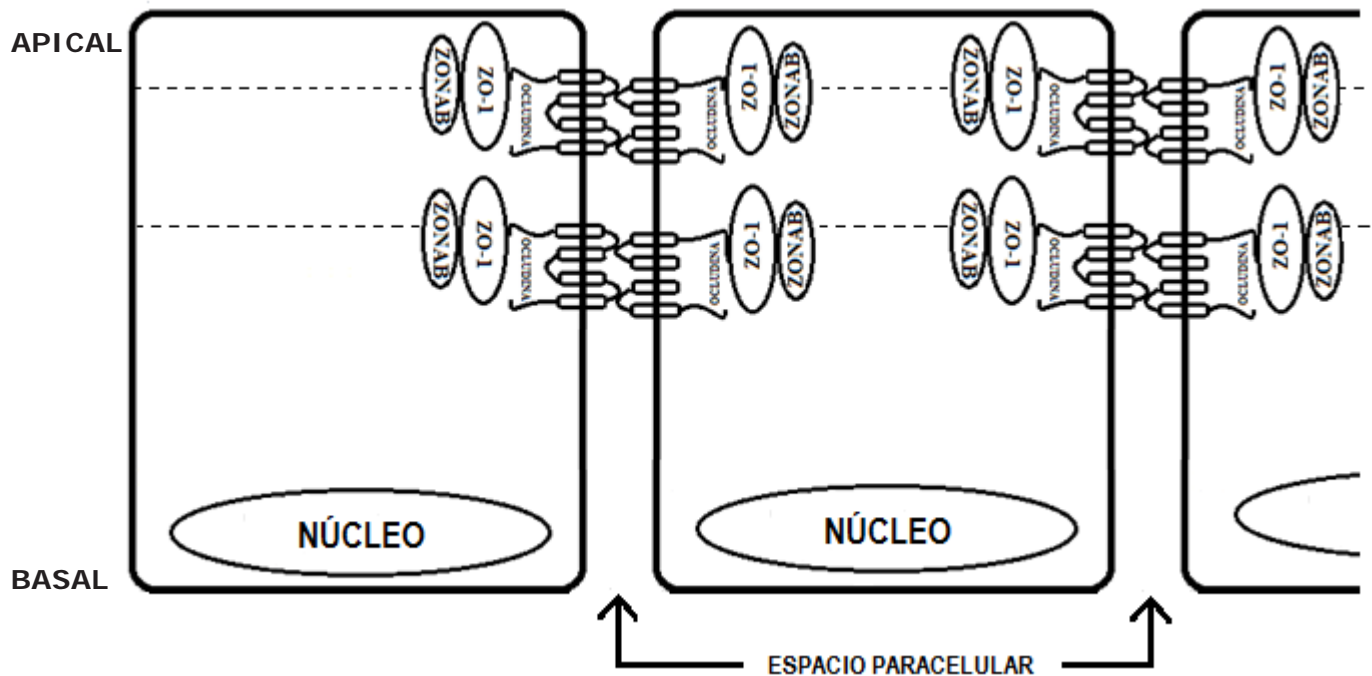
APICAL

ZONAB
ZO-1
OCLUDINA
OCLUDINA
ZO-1
ZONAB
ZONAB
ZO-1
OCLUDINA
OCLUDINA
ZO-1
ZONAB

ZONAB
ZO-1
OCLUDINA
OCLUDINA
ZO-1
ZONAB
ZONAB
ZO-1
OCLUDINA
OCLUDINA
ZO-1
ZONAB

NÚCLEO
NÚCLEO

BASAL

ESPACIO PARACELULAR